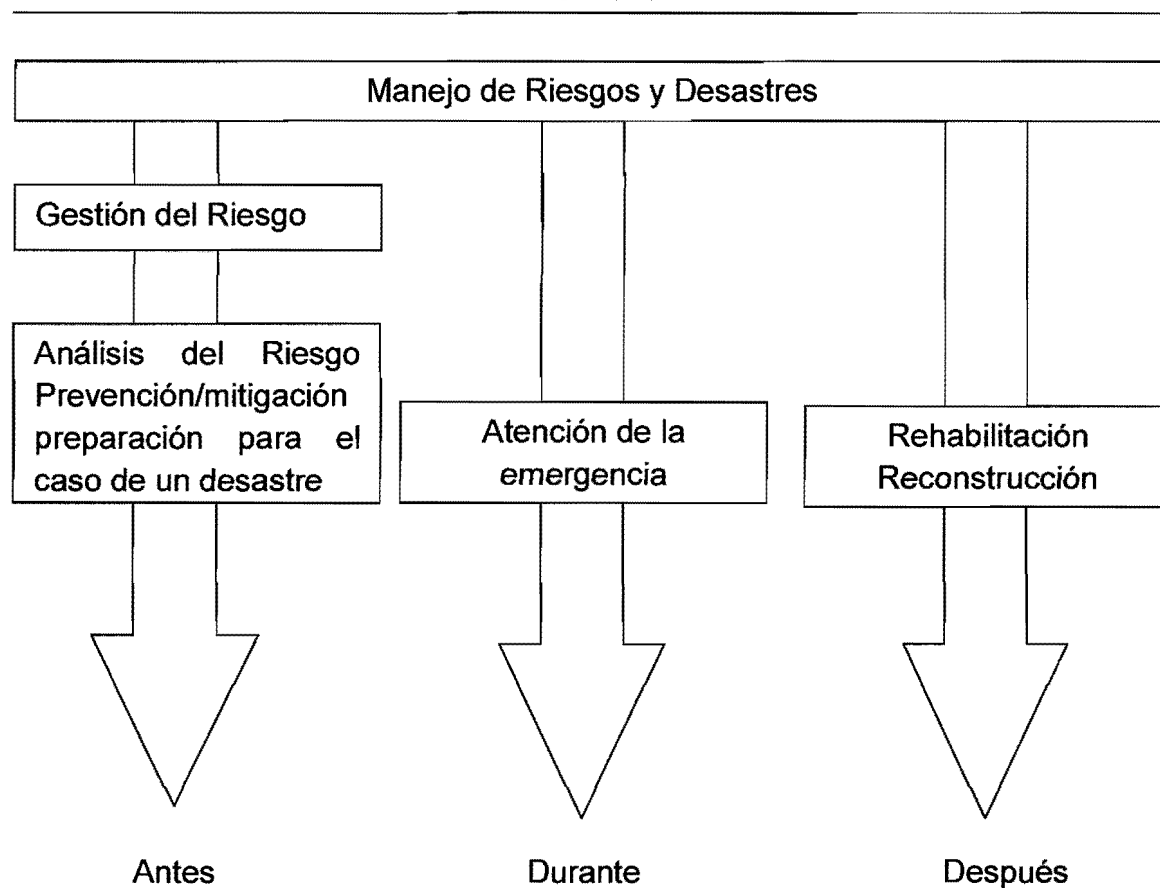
Manejo de Riesgos y Desastres

Gestión del Riesgo

Análisis del Riesgo Prevención/mitigación preparación para el caso de un desastre

Atención de la emergencia

Rehabilitación Reconstrucción

Antes

Durante

Después